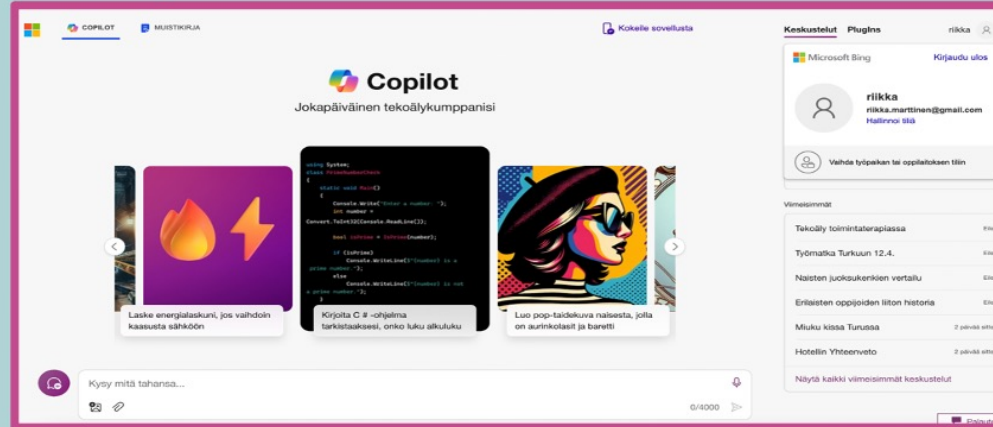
COPILOT MUISTIKIRJA

Kokeile sovellusta

Keskustelut Plugins riikka

Microsoft Bing Kirjaudu ulos

riikka
riikka.marttinen@gmail.com
Hallinnoi tiliä

Vaihda työpaikan tai oppilaitoksen tiliin

Copilot
Jokapäiväinen tekoälykumppanisi

using System;
class PrimeNumberCheck
{
static void Main()
{
Console.Write("Enter a number: ");
int number = Convert.ToInt32(Console.ReadLine());

bool isPrime = IsPrime(number);

if (isPrime)
Console.WriteLine($"{number} is a prime number.");
else
Console.WriteLine($"{number} is not a prime number.");
}

Laske energialaskuni, jos vaihdoin kaasusta sähköön

Kirjoita C # -ohjelma tarkistaaksesi, onko luku alkuluku

Luo pop-taidekuva naisesta, jolla on aurinkolasit ja baretti

Viimeisimmät

Tekoäly toimintaterapiassa
Työmatka Turkuun 12.4.
Naisten juoksukenkien vertailu
Erilaisten oppijoiden liiton historia
Miuku kissa Turussa 2 päivää sitten
Hotellin Yhteenveto 2 päivää sitten

Näytä kaikki viimeisimmät keskustelut

Kysy mitä tahansa...

0/4000

Palaut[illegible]